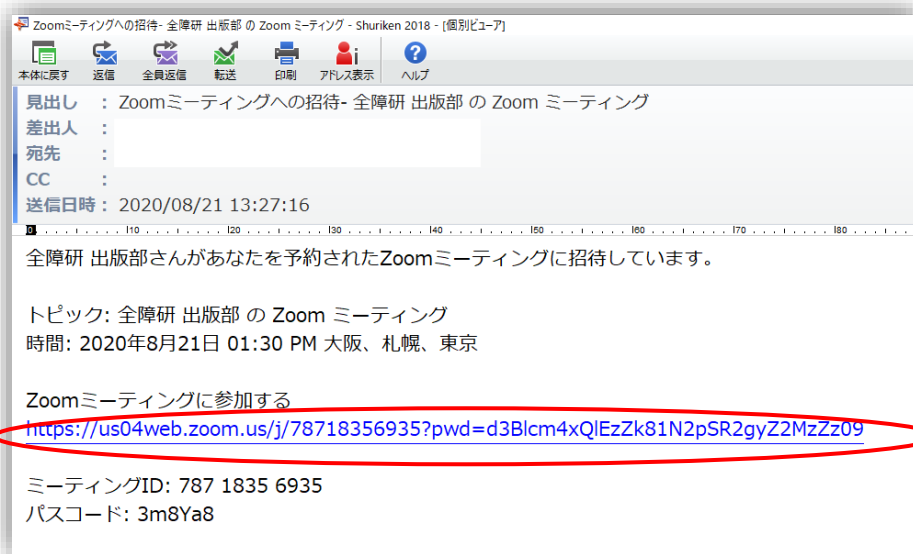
Zoomミーティングへの招待- 全障研 出版部 の Zoom ミーティング - Shuriken 2018 - [個別ビューア]

本体に戻す 返信 全員返信 転送 印刷 アドレス表示 ヘルプ

見出し ： Zoomミーティングへの招待- 全障研 出版部 の Zoom ミーティング
差出人 ：
宛先 ：
CC ：
送信日時： 2020/08/21 13:27:16

|10 |20 |30 |40 |50 |60 |70 |80

全障研 出版部さんがあなたを予約されたZoomミーティングに招待しています。

トピック: 全障研 出版部 の Zoom ミーティング
時間: 2020年8月21日 01:30 PM 大阪、札幌、東京

Zoomミーティングに参加する
https://us04web.zoom.us/j/78718356935?pwd=d3Blcm4xQlEzZk81N2pSR2gyZ2MzZz09

ミーティングID: 787 1835 6935
パスコード: 3m8Ya8